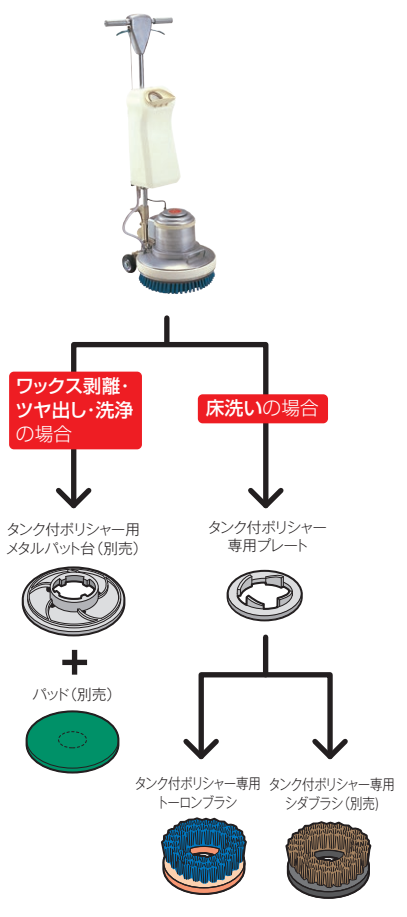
ワックス剥離・ツヤ出し・洗浄の場合

床洗いの場合

タンク付ポリシャー用メタルパット台（別売）

+

パッド（別売）

タンク付ポリシャー専用プレート

タンク付ポリシャー専用トーロンブラシ

タンク付ポリシャー専用シダブラシ（別売）